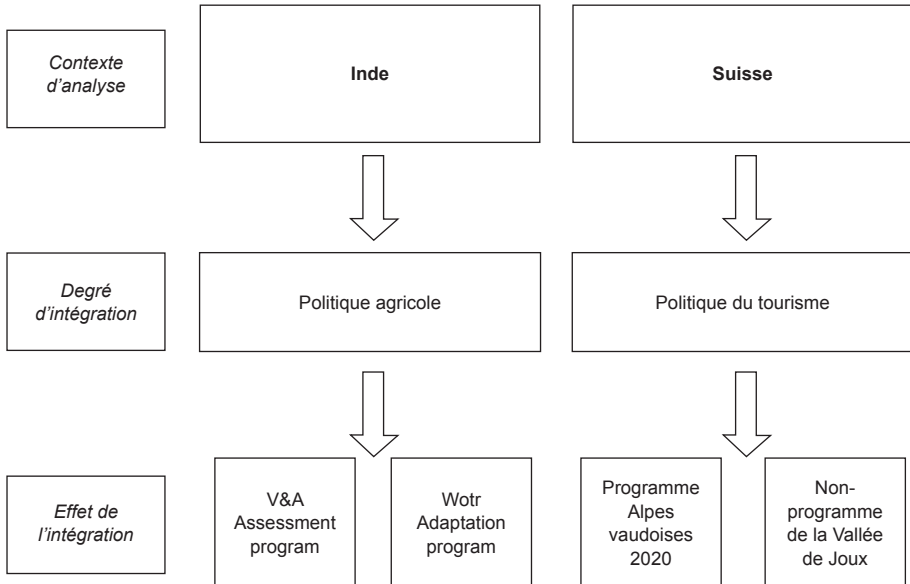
Contexte d'analyse

Inde

Suisse

Degré d'intégration

Politique agricole

Politique du tourisme

Effet de l'intégration

V&A Assessment program

Wotr Adaptation program

Programme Alpes vaudoises 2020

Non-programme de la Vallée de Joux